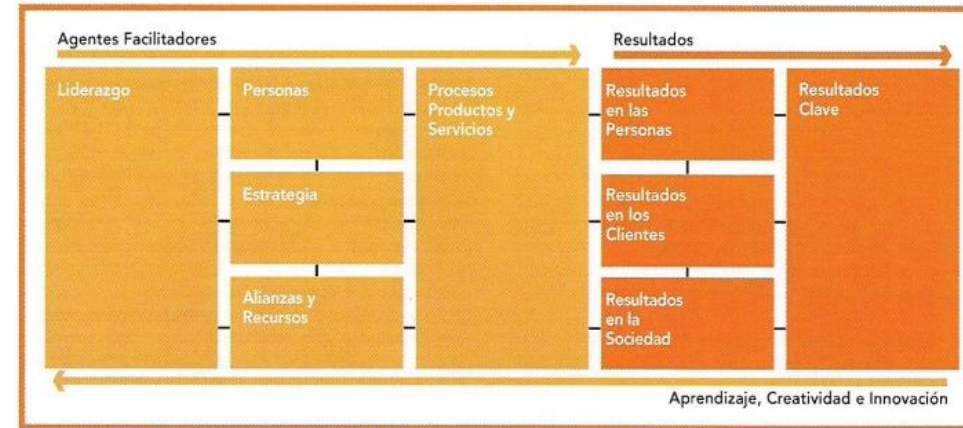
Agentes Facilitadores

Resultados

Liderazgo

Personas

Estrategia

Alianzas y Recursos

Procesos Productos y Servicios

Resultados en las Personas

Resultados en los Clientes

Resultados en la Sociedad

Resultados Clave

Aprendizaje, Creatividad e Innovación